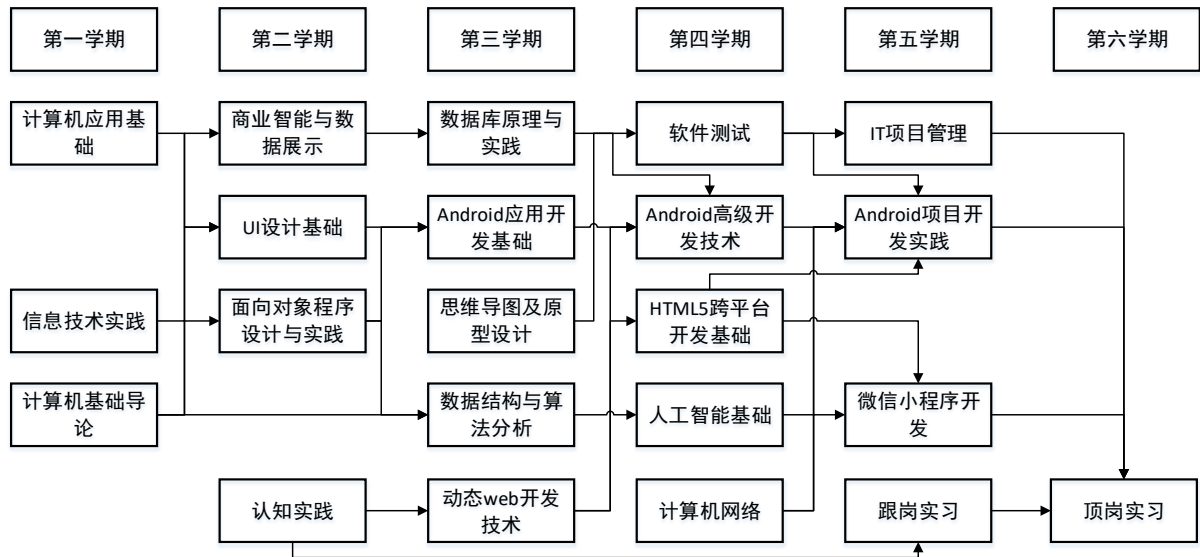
第一学期

第二学期

第三学期

第四学期

第五学期

第六学期

计算机应用基础

商业智能与数据展示

数据库原理与实践

软件测试

IT项目管理

UI设计基础

Android应用开发基础

Android高级开发技术

Android项目开发实践

信息技术实践

面向对象程序设计与实践

思维导图及原型设计

HTML5跨平台开发基础

计算机基础导论

数据结构与算法分析

人工智能基础

微信小程序开发

认知实践

动态web开发技术

计算机网络

跟岗实习

顶岗实习